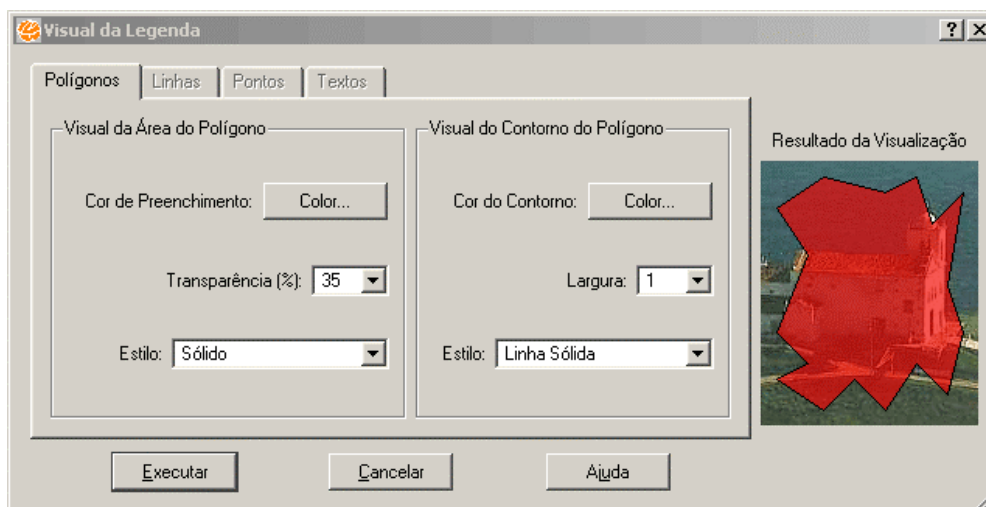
Visual da Legenda

?

Polígonos | Linhas | Pontos | Textos

Visual da Área do Polígono

Cor de Preenchimento: Color...

Transparência (%): 35

Estilo: Sólido

Visual do Contorno do Polígono

Cor do Contorno: Color...

Largura: 1

Estilo: Linha Sólida

Resultado da Visualização

Executar

Cancelar

Ajuda